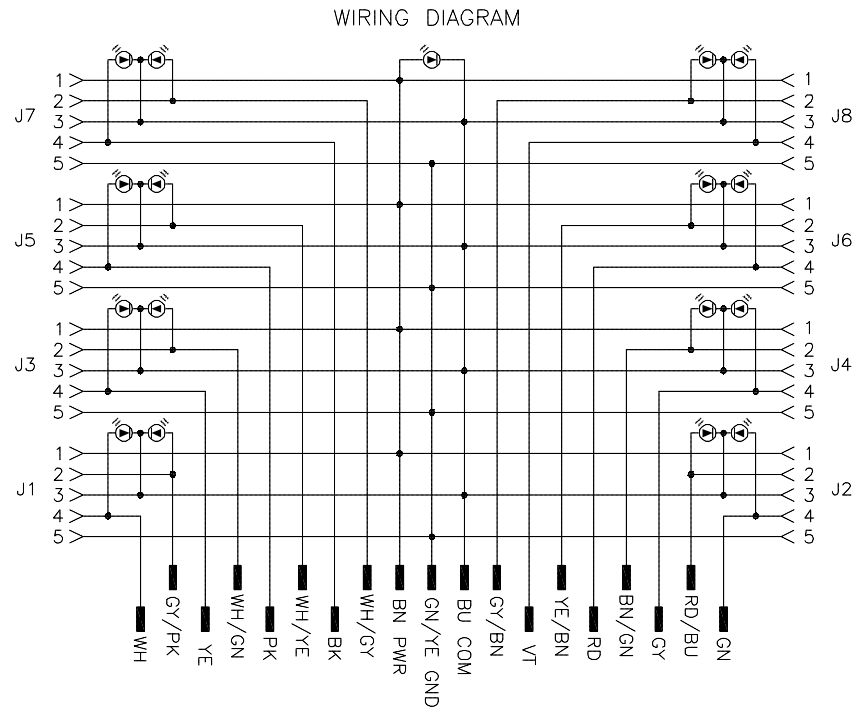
WIRING DIAGRAM

J7
1
2
3
4
5

J5
1
2
3
4
5

J3
1
2
3
4
5

J1
1
2
3
4
5

J8
1
2
3
4
5

J6
1
2
3
4
5

J4
1
2
3
4
5

J2
1
2
3
4
5

WH
GY/PK
YE
WH/GN
PK
WH/YE
BK
WH/GY
BN PWR
GN/YE GND
BU COM
GY/BN
VT
YE/BN
RD
BN/GN
GY
RD/BU
GN